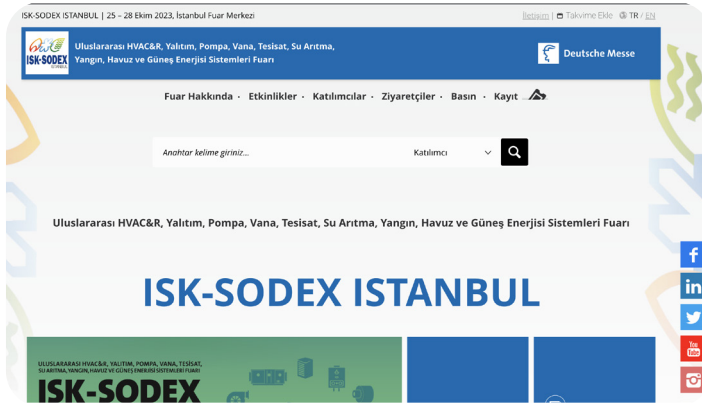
ISK-SODEX ISTANBUL | 25 – 28 Ekim 2023, İstanbul Fuar Merkezi

İletişim | Takvime Ekle | TR / EN

ISK-SODEX

Uluslararası HVAC&R, Yalıtım, Pompa, Vana, Tesisat, Su Arıtma, Yangın, Havuz ve Güneş Enerjisi Sistemleri Fuarı

Deutsche Messe

Fuar Hakkında · Etkinlikler · Katılımcılar · Ziyaretçiler · Basın · Kayıt

Anahtar kelime giriniz...

Katılımcı

Uluslararası HVAC&R, Yalıtım, Pompa, Vana, Tesisat, Su Arıtma, Yangın, Havuz ve Güneş Enerjisi Sistemleri Fuarı

ISK-SODEX ISTANBUL

ULUSLARARASI HVAC&R, YALITIM, POMPA, VANA, TESİSAT, SU ARITMA, YANGIN, HAVUZ VE GÜNEŞ ENERJİSİ SİSTEMLERİ FUARI

ISK-SODEX